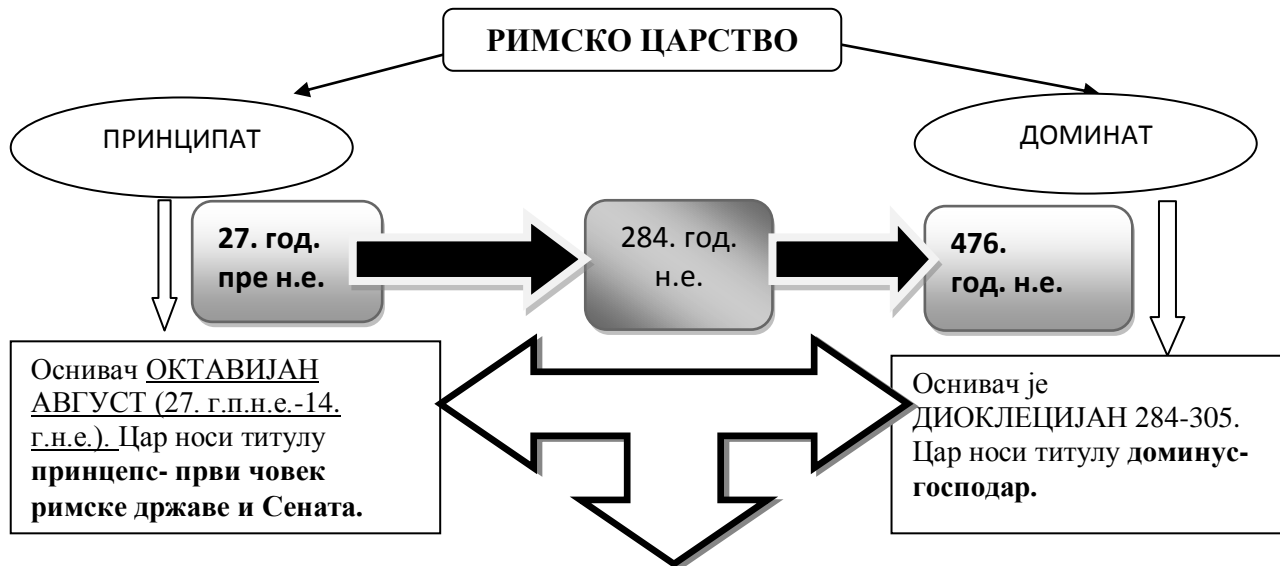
РИМСКО ЦАРСТВО

ПРИНЦИПАТ

ДОМИНАТ

27. год. пре н.е.

284. год. н.е.

476. год. н.е.

Оснивач ОКТАВИЈАН АВГУСТ (27. г.п.н.е.-14. г.н.е.). Цар носи титулу **принцепс- први човек римске државе и Сената.**

Оснивач је ДИОКЛЕЦИЈАН 284-305. Цар носи титулу **доминус-господар.**